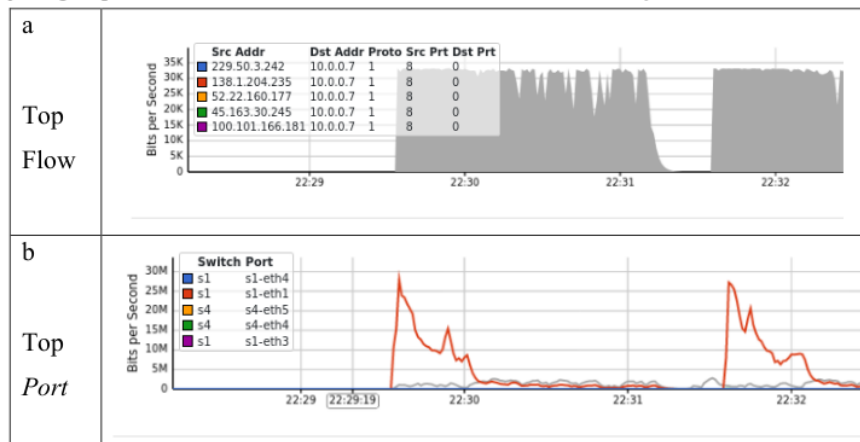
| a<br><br>Top<br>Flow | Bits per Second<br>35K 30K 25K 20K 15K 10K 5K 0<br><br>22:29 22:30 22:31 22:32 |
|---|---|
| b<br><br>Top<br>*Port* | Bits per Second<br>30M 25M 20M 15M 10M 5M 0<br><br>22:29 22:29:19 22:30 22:31 22:32 |

| Src Addr | Dst Addr | Proto | Src Prt | Dst Prt |
|---|---|---|---|---|
| 229.50.3.242 | 10.0.0.7 | 1 | 8 | 0 |
| 138.1.204.235 | 10.0.0.7 | 1 | 8 | 0 |
| 52.22.160.177 | 10.0.0.7 | 1 | 8 | 0 |
| 45.163.30.245 | 10.0.0.7 | 1 | 8 | 0 |
| 100.101.166.181 | 10.0.0.7 | 1 | 8 | 0 |

| Switch | Port |
|---|---|
| s1 | s1-eth4 |
| s1 | s1-eth1 |
| s4 | s4-eth5 |
| s4 | s4-eth4 |
| s1 | s1-eth3 |